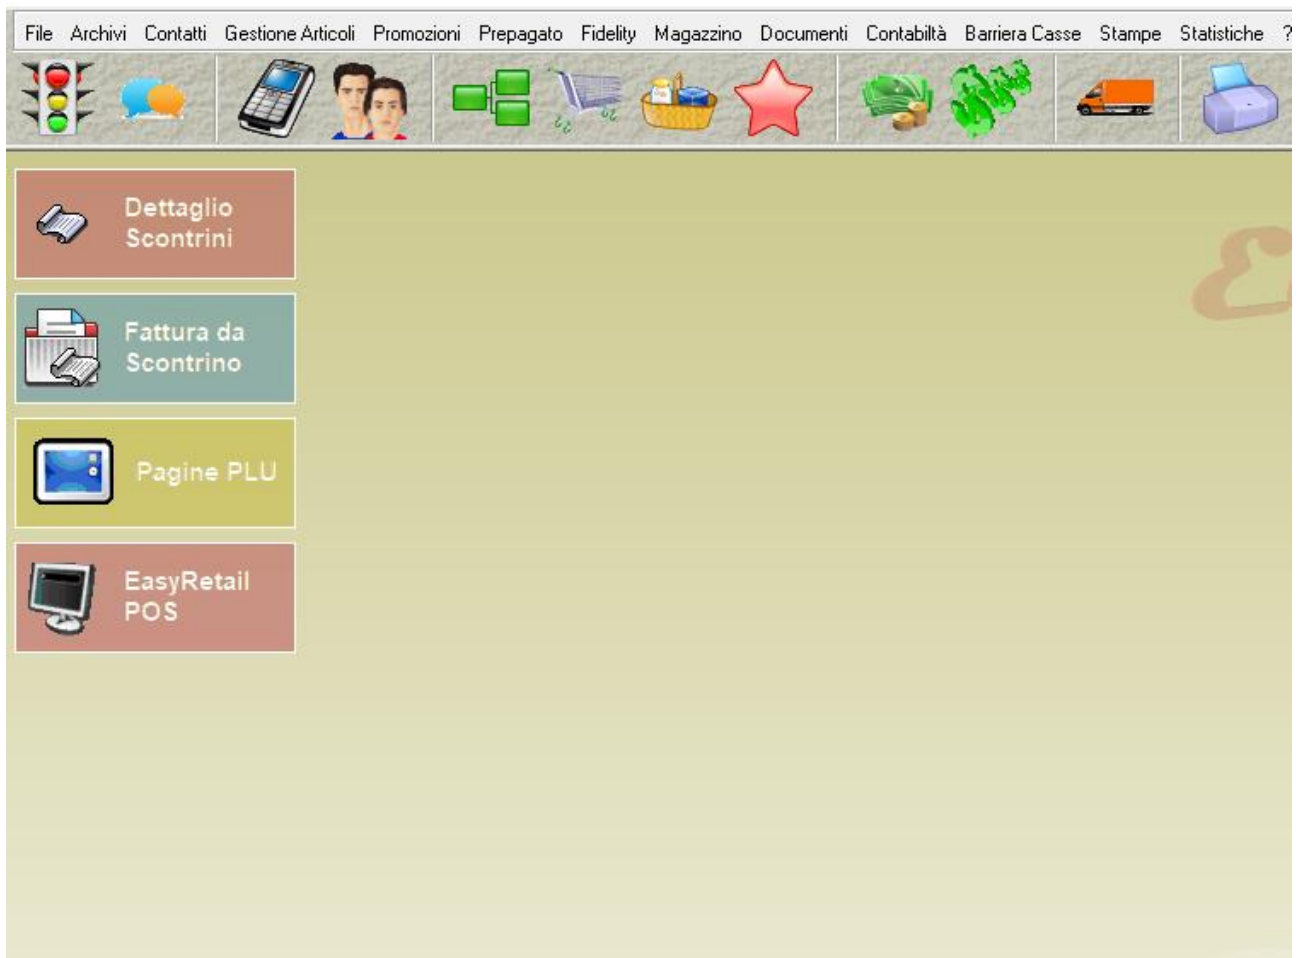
File Archivi Contatti Gestione Articoli Promozioni Prepagato Fidelity Magazzino Documenti Contabiltà Barriera Casse Stampe Statistiche ?

Dettaglio Scontrini

Fattura da Scontrino

Pagine PLU

EasyRetail POS